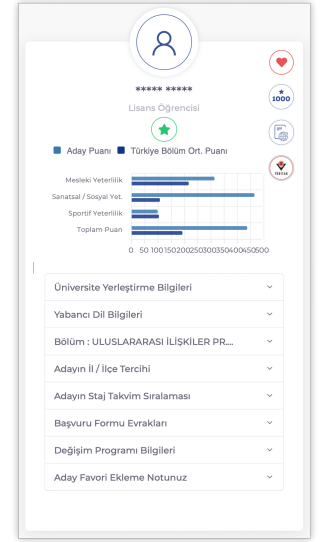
***** *****

Lisans Öğrencisi

1000

TÜBİTAK

Aday Puanı  Türkiye Bölüm Ort. Puanı

Mesleki Yeterlilik

Sanatsal / Sosyal Yet.

Sportif Yeterlilik

Toplam Puan

0 50 100 150 200 250 300 350 400 450 500

Üniversite Yerleştirme Bilgileri

Yabancı Dil Bilgileri

Bölüm : ULUSLARARASI İLİŞKİLER PR...

Adayın İl / İlçe Tercihi

Adayın Staj Takvim Sıralaması

Başvuru Formu Evrakları

Değişim Programı Bilgileri

Aday Favori Ekleme Notunuz